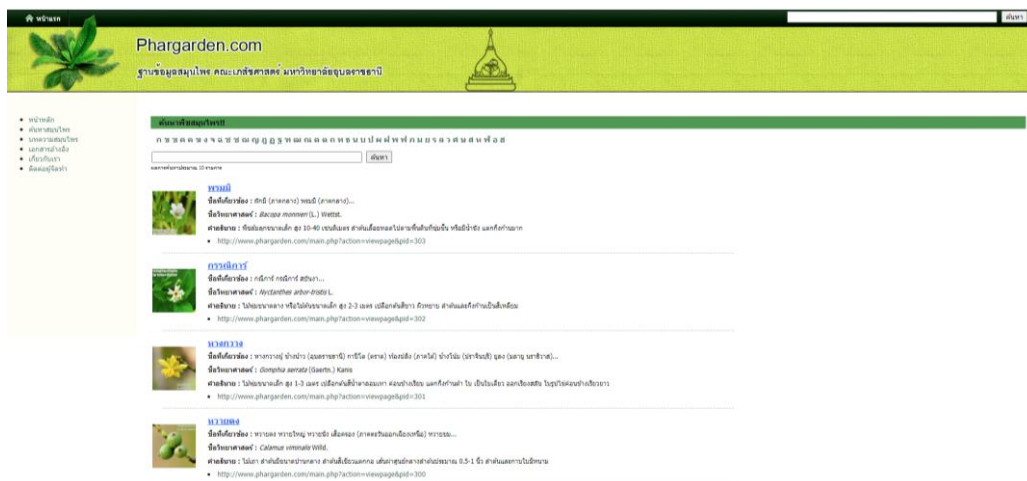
หน้าแรก

ค้นหา

Phargarden.com

ฐานข้อมูลสมุนไพร คณะเภสัชศาสตร์ มหาวิทยาลัยอุบลราชธานี

• หน้าหลัก
• ค้นหาสมุนไพร
• บทความสมุนไพร
• เอกสารอ้างอิง
• เกี่ยวกับเรา
• ติดต่อผู้ดูแล

ค้นหาพืชสมุนไพร!!

ก ข ฃ ค ฅ ฆ ง จ ฉ ช ซ ฌ ญ ฎ ฏ ฐ ฑ ฒ ณ ด ต ถ ท ธ น บ ป ผ ฝ พ ฟ ภ ม ย ร ล ว ศ ษ ส ห ฬ อ ฮ

ค้นหา

ผลการค้นหาประมาณ 10 รายการ

พรมมิ
ชื่อท้องถิ่นอื่น : ผักมิ (ภาคกลาง) พรมมิ (ภาคกลาง)...
ชื่อวิทยาศาสตร์ : Bacopa monnieri (L.) Wettst.
ลักษณะ : พืชล้มลุกขนาดเล็ก สูง 10-40 เซนติเมตร ลำต้นเลื้อยทอดไปตามพื้นดินที่ชุ่มชื้น หรือมีน้ำขัง แตกกิ่งก้านมาก
• http://www.phargarden.com/main.php?action=viewpage&pid=303

กรรณิการ์
ชื่อท้องถิ่นอื่น : กณิการ์ กรณิการ์ สะบันงา...
ชื่อวิทยาศาสตร์ : Nyctanthes arbor-tristis L.
ลักษณะ : ไม้พุ่มขนาดกลาง หรือไม้ต้นขนาดเล็ก สูง 2-3 เมตร เปลือกต้นสีขาว ผิวหยาบ ลำต้นและกิ่งก้านเป็นสี่เหลี่ยม
• http://www.phargarden.com/main.php?action=viewpage&pid=302

หางกวาง
ชื่อท้องถิ่นอื่น : หางกวางๆ ข้างป่า (อุบลราชธานี) กาจิโล (ตราด) ฟ่องนิล (ภาคใต้) ข้างไม้ม (ปราจีนบุรี) ยูลง (ฉลาม นราธิวาส)...
ชื่อวิทยาศาสตร์ : Gomphia serrata (Gaertn.) Kanis
ลักษณะ : ไม้พุ่มขนาดเล็ก สูง 1-3 เมตร เปลือกต้นสีน้ำตาลอมเทา ค่อนข้างเรียบ แตกกิ่งก้านต่ำ ใบ เป็นใบเดี่ยว ออกเรียงสลับ ใบรูปไข่ค่อนข้างเรียวยาว
• http://www.phargarden.com/main.php?action=viewpage&pid=301

หวายดง
ชื่อท้องถิ่นอื่น : หวายดง หวายใหญ่ หวายช้าง เดี่ยวกรอง (ภาคตะวันออกเฉียงเหนือ) หวายขม...
ชื่อวิทยาศาสตร์ : Calamus viminalis Willd.
ลักษณะ : ไม้เถา ลำต้นขนาดปานกลาง ลำต้นสีเขียวมะกอก เส้นผ่าศูนย์กลางลำต้นประมาณ 0.5-1 นิ้ว ลำต้นและกาบใบมีหนาม
• http://www.phargarden.com/main.php?action=viewpage&pid=300